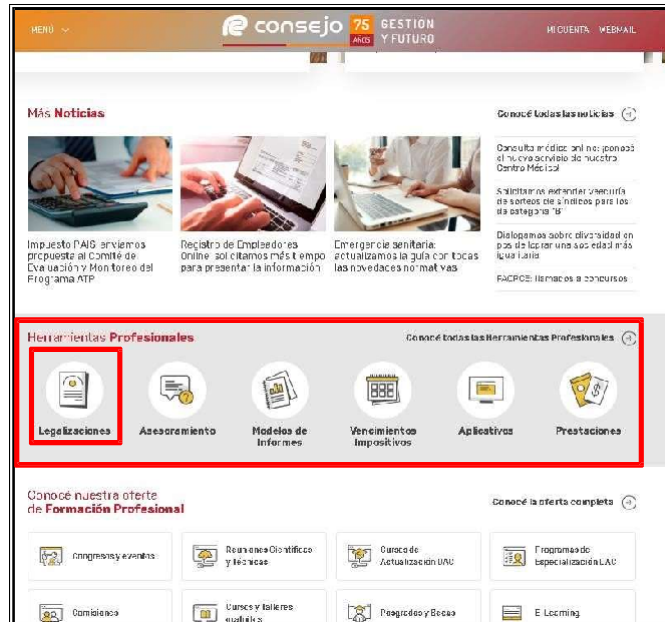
MENÚ

consejo 75 AÑOS GESTION Y FUTURO

MI CUENTA WEBMAIL

Más Noticias

Conocé todas las noticias

Impuesto PAIS: enviamos propuesta al Comité de Evaluación y Monitoreo del Programa ATP

Registro de Empleadores Online: solicitamos más tiempo para presentar la información

Emergencia sanitaria: actualizamos la guía con todas las novedades normativas

Consulta médica online: conocé el nuevo servicio de nuestro Centro Médico

Solicitamos extender vigencia de sorteos de síndicos para los de categoría "B"

Dialogamos sobre diversidad en pos de lograr una sociedad más igualitaria

FACPCE: llamados a concursos

Herramientas Profesionales

Conocé todas las Herramientas Profesionales

Legalizaciones

Asesoramiento

Modelos de Informes

Vencimientos Impositivos

Aplicativos

Prestaciones

Conocé nuestra oferta de Formación Profesional

Conocé la oferta completa

Congresos y eventos

Reuniones Científicas y técnicas

Cursos de Actualización DAC

Programa de Especialización LAC

Comisiones

Cursos y talleres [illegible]

Posgrados y Becas

E-Learning